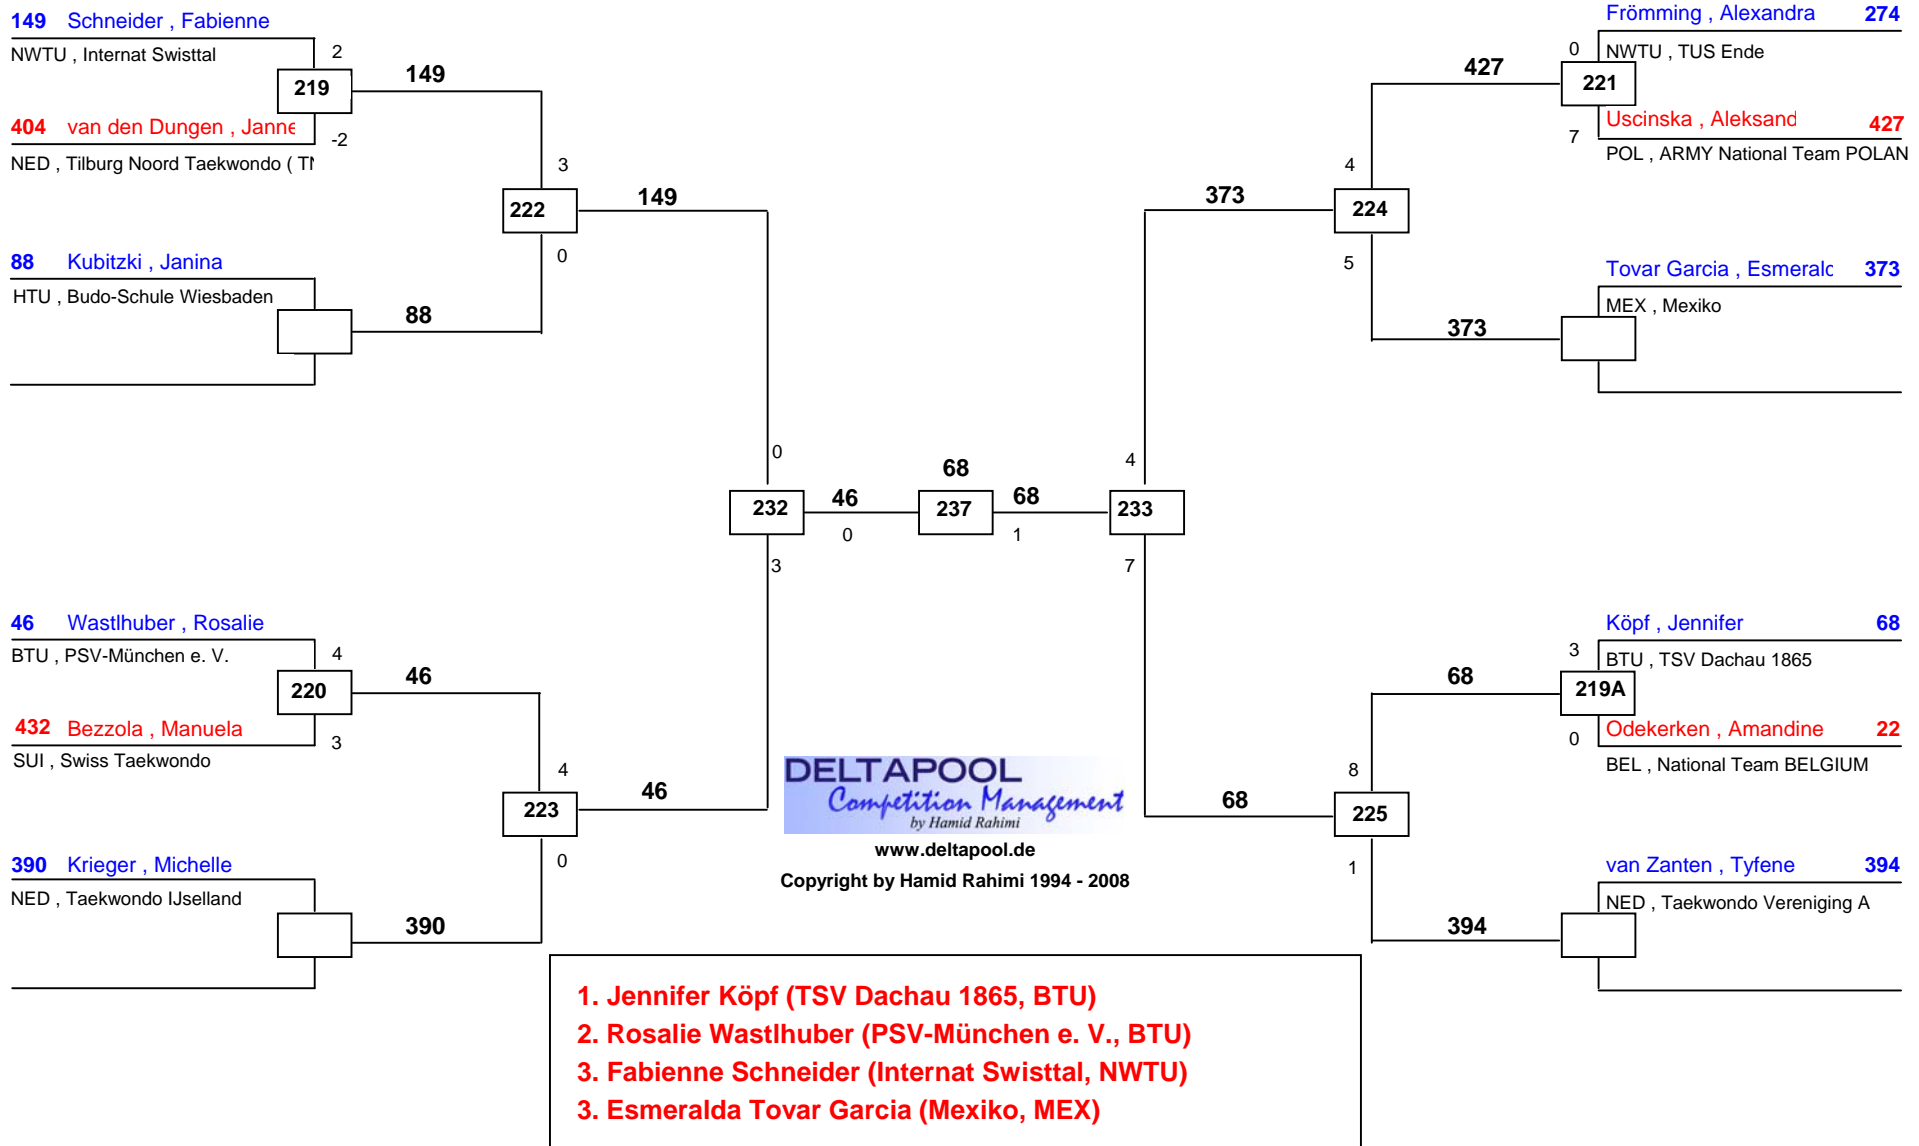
149 Schneider , Fabienne
NWTU , Internat Swisttal
2
219
149
404 van den Dungen , Janne
-2
NED , Tilburg Noord Taekwondo ( TI
3
222
149
0
88 Kubitzki , Janina
HTU , Budo-Schule Wiesbaden
88

Frömming , Alexandra 274
0 NWTU , TUS Ende
427
221
Uscinska , Aleksand 427
7 POL , ARMY National Team POLAN
4
373
224
5
Tovar Garcia , Esmeralc 373
MEX , Mexiko
373

0
232
46
0
68
237
68
1
4
233
7
3

46 Wastlhuber , Rosalie
BTU , PSV-München e. V.
4
220
46
432 Bezzola , Manuela
3
SUI , Swiss Taekwondo
4
223
46
0
390 Krieger , Michelle
NED , Taekwondo IJselland
390

Köpf , Jennifer 68
3 BTU , TSV Dachau 1865
68
219A
Odekerken , Amandine 22
0 BEL , National Team BELGIUM
8
68
225
1
van Zanten , Tyfene 394
NED , Taekwondo Vereniging A
394

DELTAPOOL
Competition Management
by Hamid Rahimi
www.deltapool.de
Copyright by Hamid Rahimi 1994 - 2008

1. Jennifer Köpf (TSV Dachau 1865, BTU)
2. Rosalie Wastlhuber (PSV-München e. V., BTU)
3. Fabienne Schneider (Internat Swisttal, NWTU)
3. Esmeralda Tovar Garcia (Mexiko, MEX)